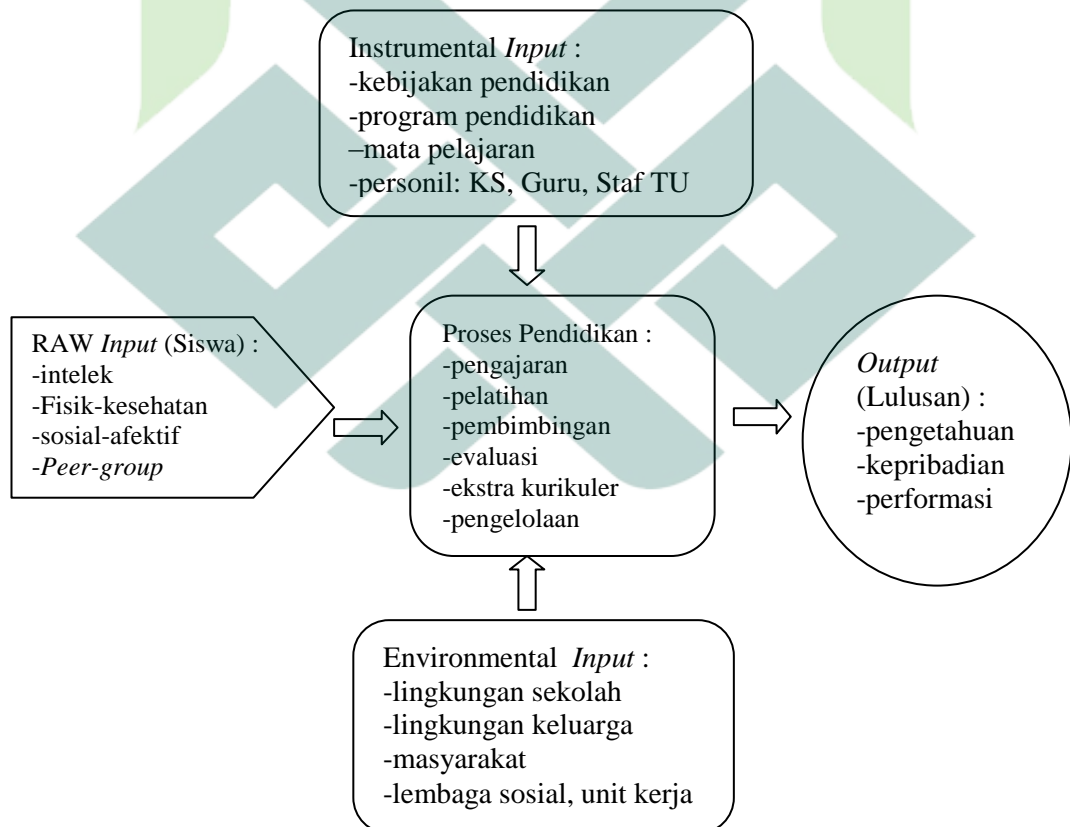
Instrumental *Input* :
-kebijakan pendidikan
-program pendidikan
–mata pelajaran
-personil: KS, Guru, Staf TU

RAW *Input* (Siswa) :
-intelek
-Fisik-kesehatan
-sosial-afektif
-*Peer-group*

Proses Pendidikan :
-pengajaran
-pelatihan
-pembimbingan
-evaluasi
-ekstra kurikuler
-pengelolaan

*Output*
(Lulusan) :
-pengetahuan
-kepribadian
-performasi

Environmental *Input* :
-lingkungan sekolah
-lingkungan keluarga
-masyarakat
-lembaga sosial, unit kerja